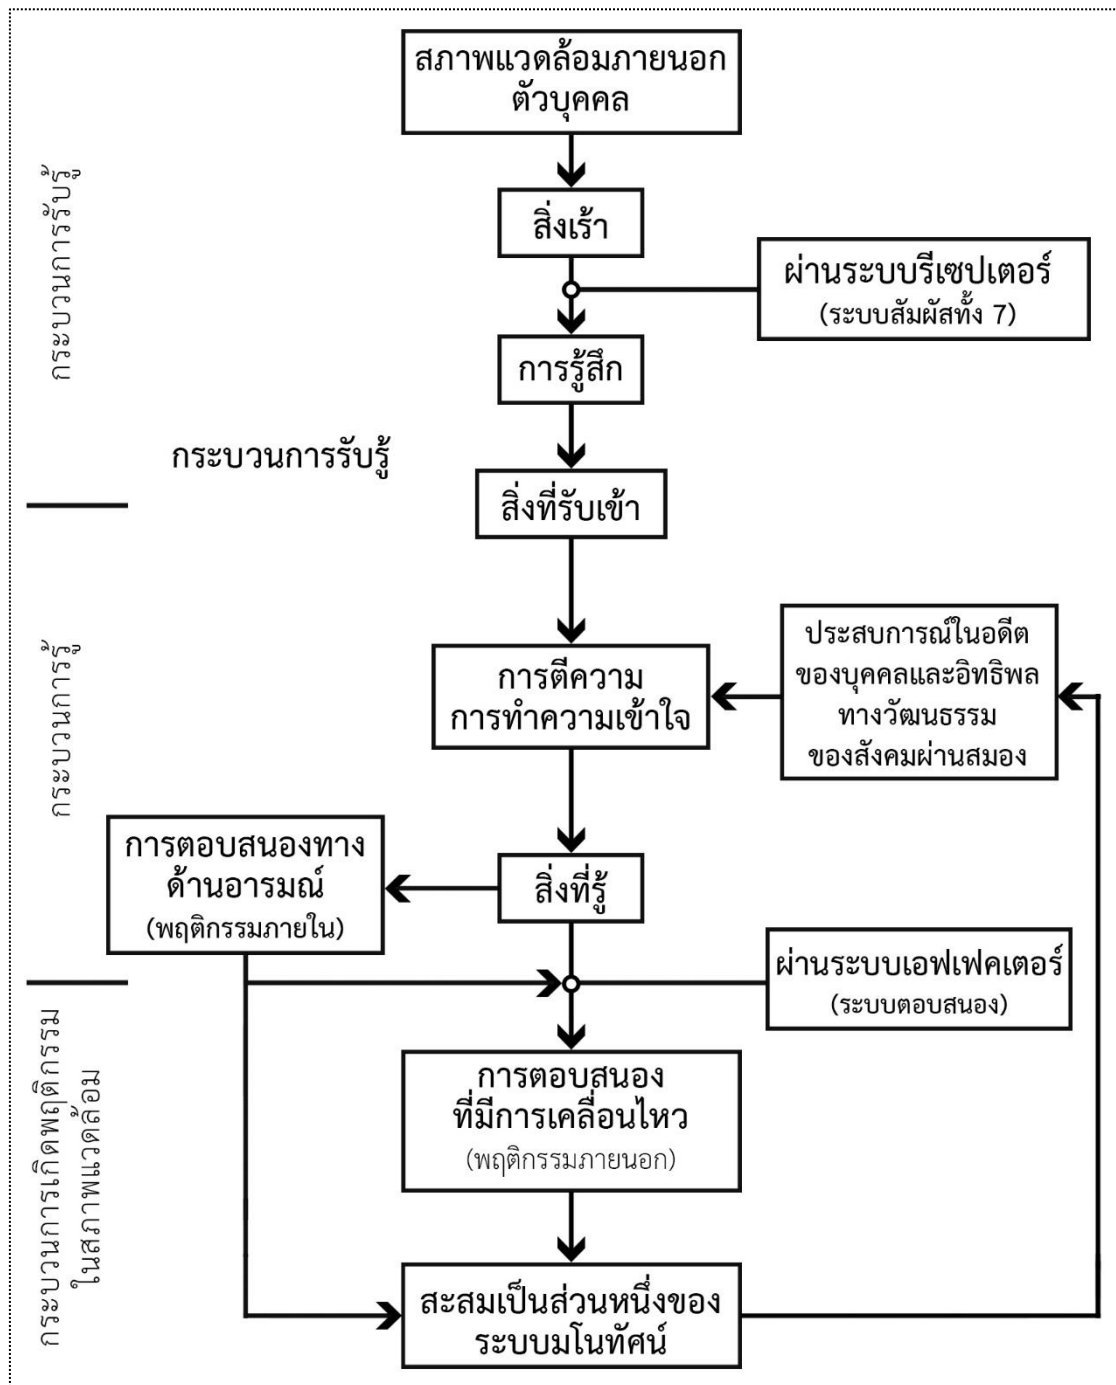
สภาพแวดล้อมภายนอกตัวบุคคล

กระบวนการรับรู้

สิ่งเร้า

ผ่านระบบรีเซปเตอร์
(ระบบสัมผัสทั้ง 7)

การรู้สึก

กระบวนการรับรู้

สิ่งที่รับเข้า

กระบวนการรู้

ประสบการณ์ในอดีตของบุคคลและอิทธิพลทางวัฒนธรรมของสังคมผ่านสมอง

การตีความ
การทำความเข้าใจ

การตอบสนองทางด้านอารมณ์
(พฤติกรรมภายใน)

สิ่งที่รู้

ผ่านระบบเอฟเฟคเตอร์
(ระบบตอบสนอง)

กระบวนการเกิดพฤติกรรมในสภาพแวดล้อม

การตอบสนองที่มีการเคลื่อนไหว
(พฤติกรรมภายนอก)

สะสมเป็นส่วนหนึ่งของระบบมโนทัศน์